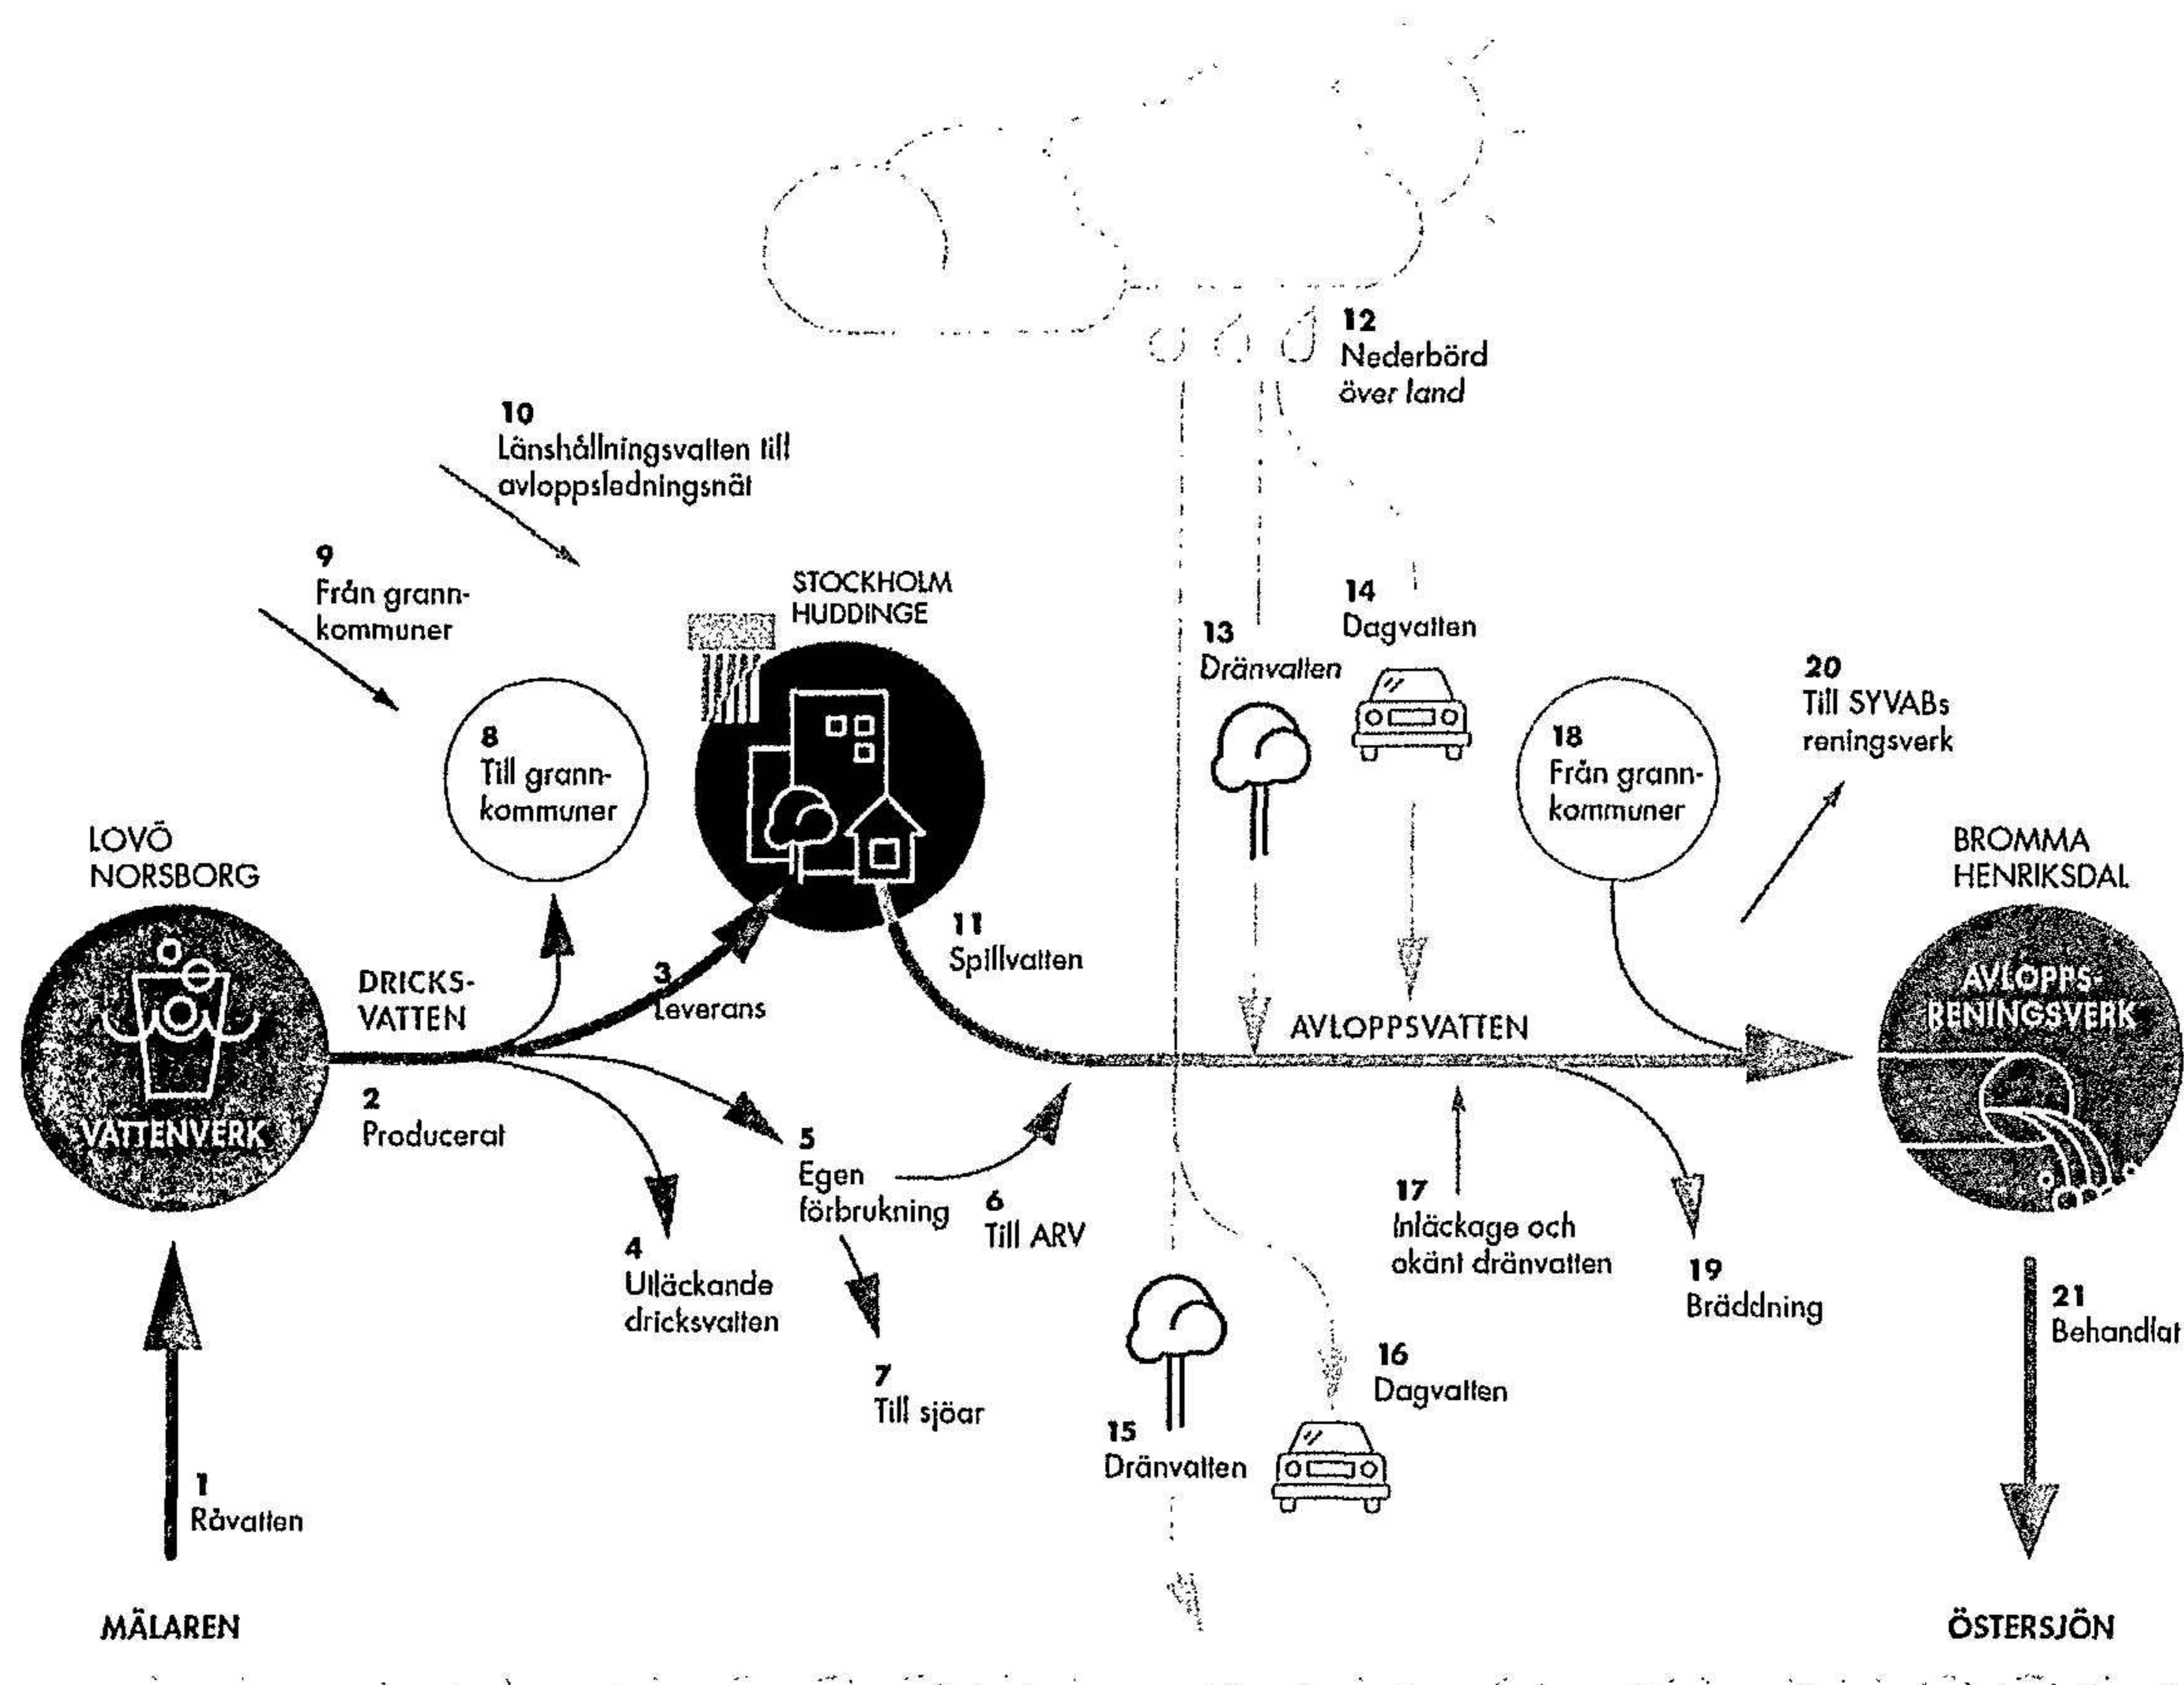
12
Nederbörd
över land

10
Länshållningsvatten till
avloppsledningsnät

9
Från grann-
kommuner

STOCKHOLM
HUDDINGE

14
Dagvatten

13
Dränvatten

20
Till SYVABs
reningsverk

8
Till grann-
kommuner

18
Från grann-
kommuner

LOVÖ
NORSBORG

BROMMA
HENRIKSDAL

11
Spillvatten

DRICKS-
VATTEN

3
Leverans

AVLOPPSVATTEN

AVLOPPS-
RENINGSVERK

VATTENVERK

2
Producerat

5
Egen
förbrukning

6
Till ARV

17
Inläckage och
okänt dränvatten

4
Utläckande
dricksvatten

19
Bräddning

21
Behandlat

7
Till sjöar

16
Dagvatten

15
Dränvatten

1
Råvatten

MÄLAREN

ÖSTERSJÖN